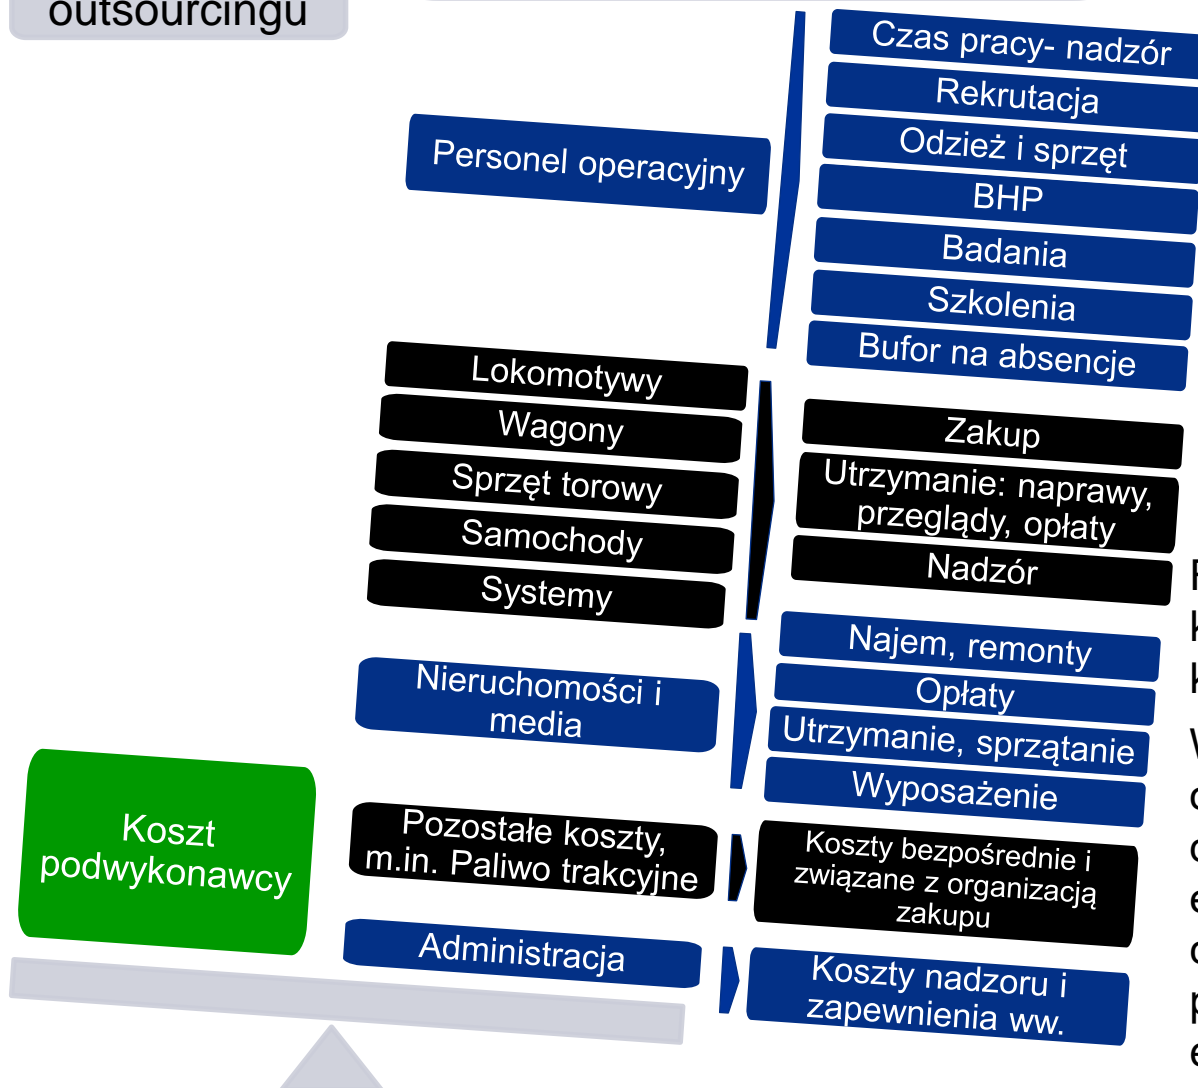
outsourcingu

Personel operacyjny

Czas pracy- nadzór

Rekrutacja

Odzież i sprzęt

BHP

Badania

Szkolenia

Bufor na absencje

Lokomotywy

Wagony

Sprzęt torowy

Samochody

Systemy

Zakup

Utrzymanie: naprawy, przeglądy, opłaty

Nadzór

Nieruchomości i media

Najem, remonty

Opłaty

Utrzymanie, sprzątanie

Wyposażenie

Koszt podwykonawcy

Pozostałe koszty, m.in. Paliwo trakcyjne

Koszty bezpośrednie i związane z organizacją zakupu

Administracja

Koszty nadzoru i zapewnienia ww.

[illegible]